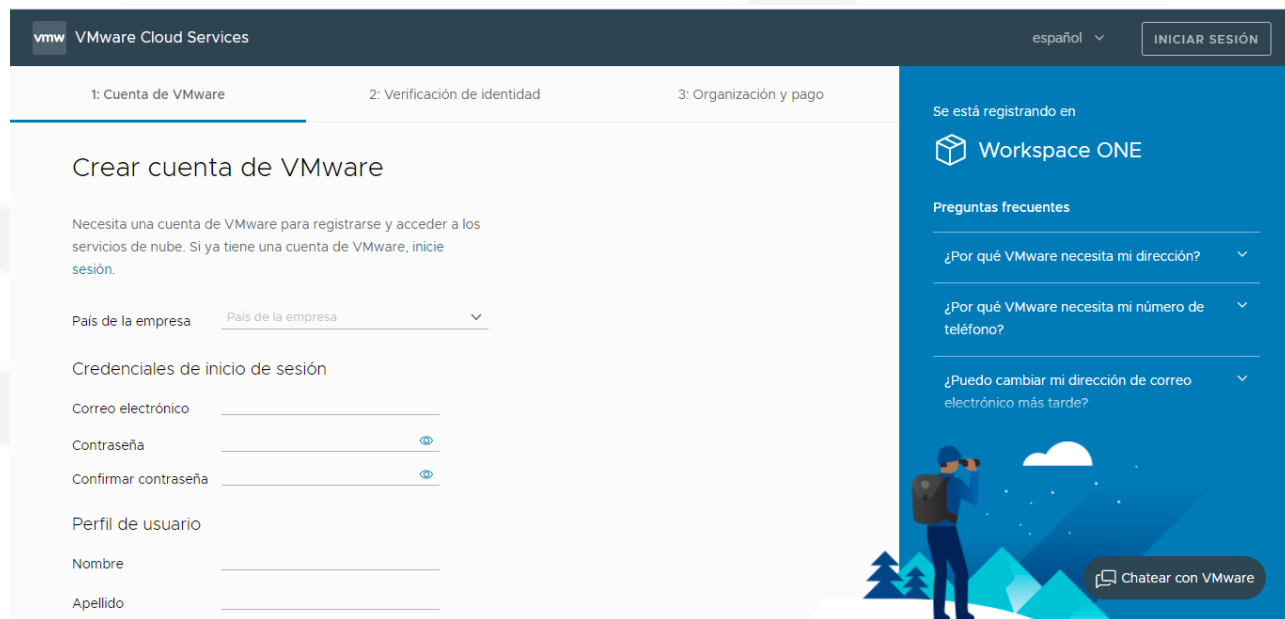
vmw VMware Cloud Services

español

INICIAR SESIÓN

1: Cuenta de VMware

2: Verificación de identidad

3: Organización y pago

Crear cuenta de VMware

Necesita una cuenta de VMware para registrarse y acceder a los servicios de nube. Si ya tiene una cuenta de VMware, inicie sesión.

País de la empresa

País de la empresa

Credenciales de inicio de sesión

Correo electrónico

Contraseña

Confirmar contraseña

Perfil de usuario

Nombre

Apellido

Se está registrando en

Workspace ONE

Preguntas frecuentes

¿Por qué VMware necesita mi dirección?

¿Por qué VMware necesita mi número de teléfono?

¿Puedo cambiar mi dirección de correo electrónico más tarde?

Chatear con VMware